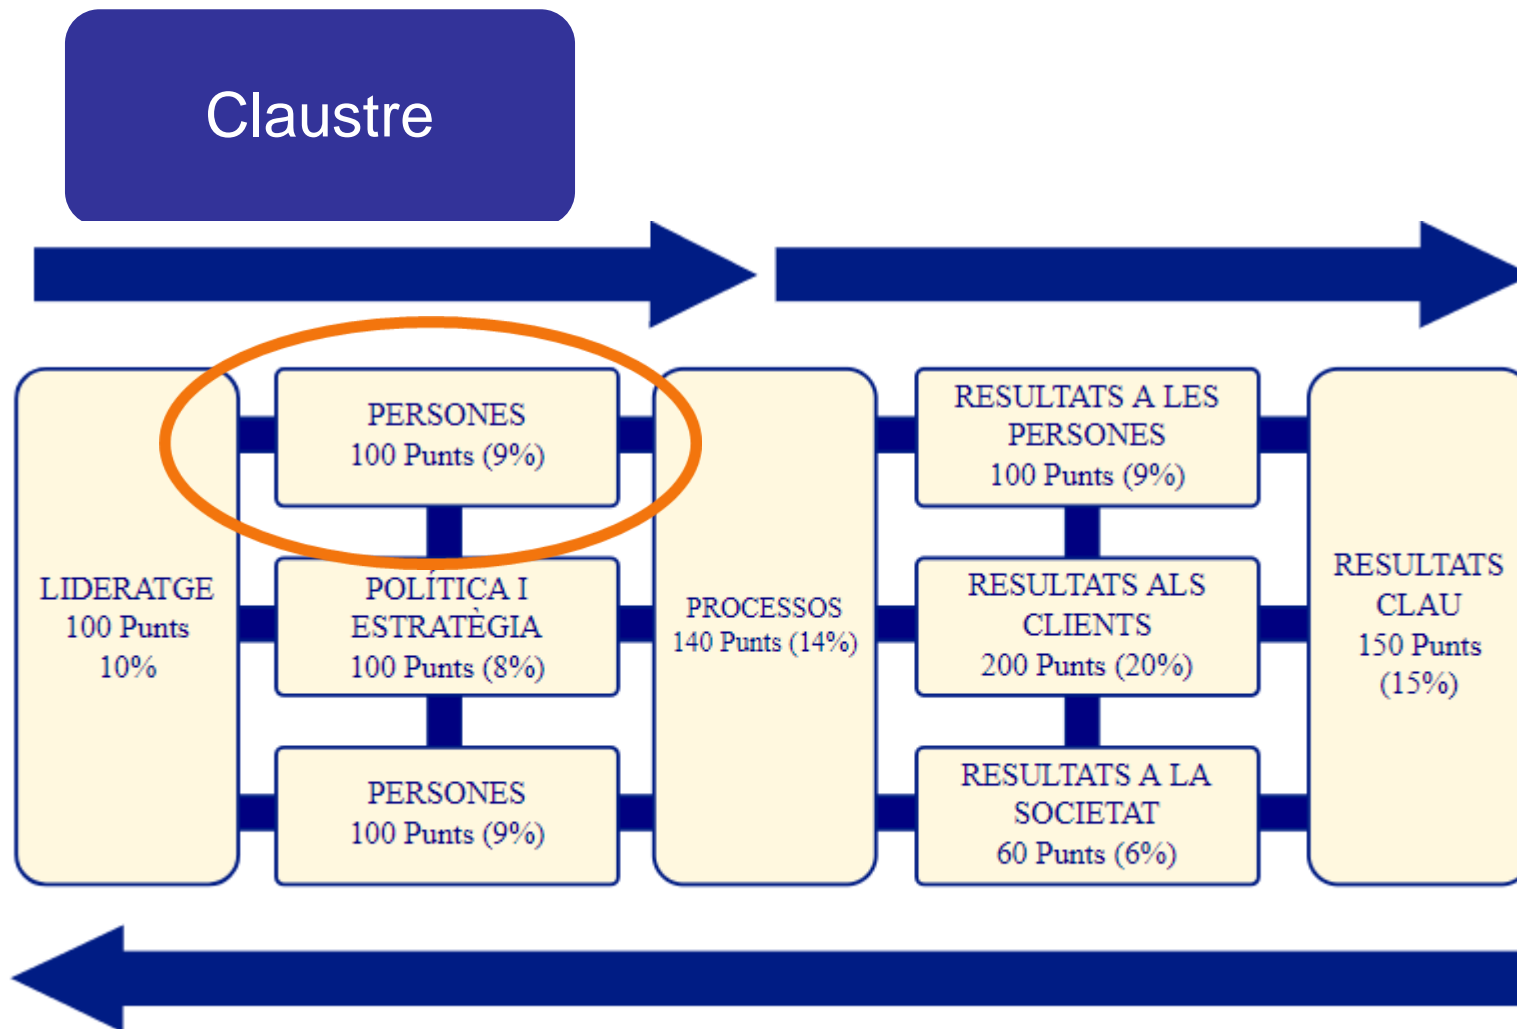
Claustre

LIDERATGE
100 Punts
10%

PERSONES
100 Punts (9%)

POLÍTICA I
ESTRATÈGIA
100 Punts (8%)

PERSONES
100 Punts (9%)

PROCESSOS
140 Punts (14%)

RESULTATS A LES
PERSONES
100 Punts (9%)

RESULTATS ALS
CLIENTS
200 Punts (20%)

RESULTATS A LA
SOCIETAT
60 Punts (6%)

RESULTATS
CLAU
150 Punts
(15%)